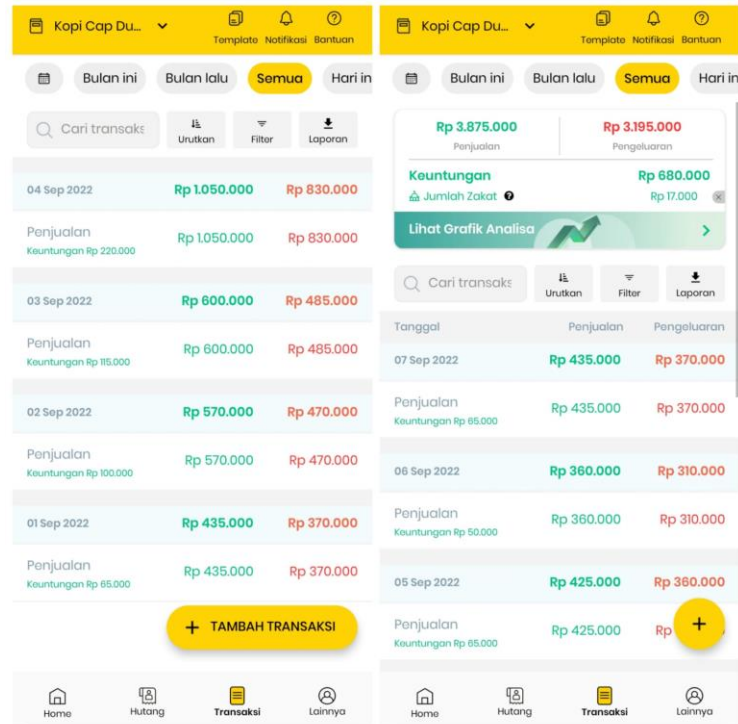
Kopi Cap Du...
Template Notifikasi Bantuan

Bulan ini Bulan lalu Semua Hari in

Cari transaks
Urutkan Filter Laporan

04 Sep 2022 Rp 1.050.000 Rp 830.000
Penjualan
Keuntungan Rp 220.000
Rp 1.050.000 Rp 830.000

03 Sep 2022 Rp 600.000 Rp 485.000
Penjualan
Keuntungan Rp 115.000
Rp 600.000 Rp 485.000

02 Sep 2022 Rp 570.000 Rp 470.000
Penjualan
Keuntungan Rp 100.000
Rp 570.000 Rp 470.000

01 Sep 2022 Rp 435.000 Rp 370.000
Penjualan
Keuntungan Rp 65.000
Rp 435.000 Rp 370.000

+ TAMBAH TRANSAKSI

Home Hutang Transaksi Lainnya

Kopi Cap Du...
Template Notifikasi Bantuan

Bulan ini Bulan lalu Semua Hari in

Rp 3.875.000
Penjualan
Rp 3.195.000
Pengeluaran
Keuntungan Rp 680.000
Jumlah Zakat Rp 17.000
Lihat Grafik Analisa

Cari transaks
Urutkan Filter Laporan

Tanggal Penjualan Pengeluaran

07 Sep 2022 Rp 435.000 Rp 370.000
Penjualan
Keuntungan Rp 65.000
Rp 435.000 Rp 370.000

06 Sep 2022 Rp 360.000 Rp 310.000
Penjualan
Keuntungan Rp 50.000
Rp 360.000 Rp 310.000

05 Sep 2022 Rp 425.000 Rp 360.000
Penjualan
Keuntungan Rp 65.000
Rp 425.000 Rp

+

Home Hutang Transaksi Lainnya